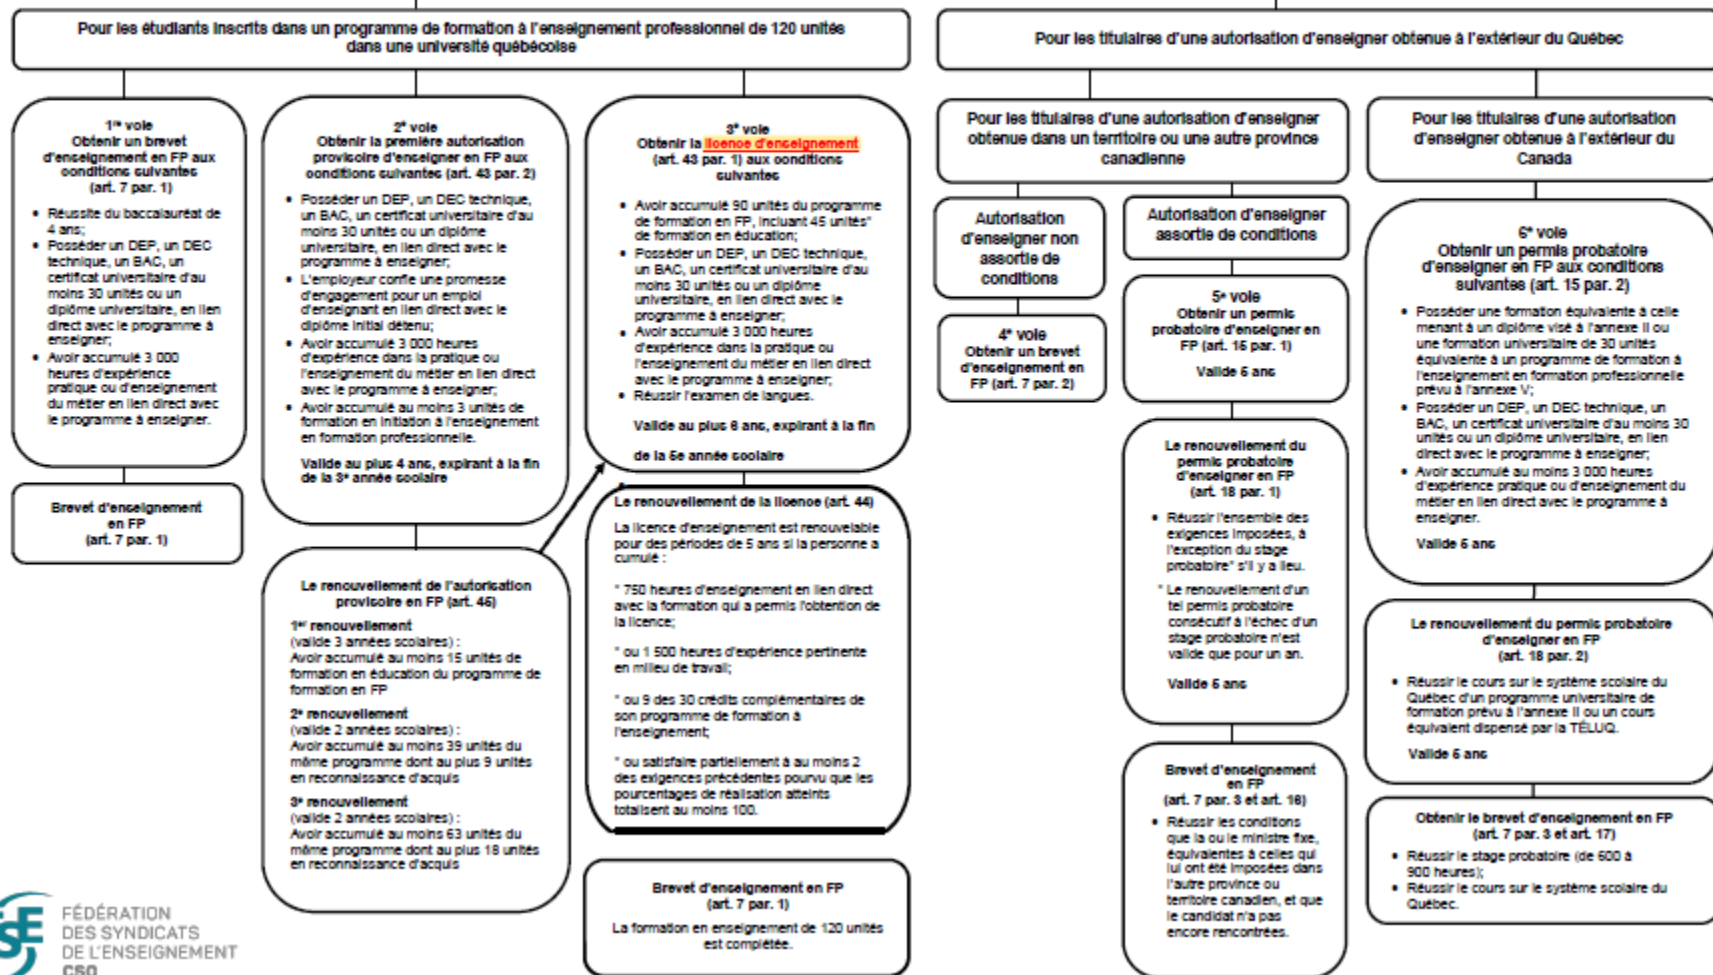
Pour les étudiants inscrits dans un programme de formation à l'enseignement professionnel de 120 unités dans une université québécoise

Pour les titulaires d'une autorisation d'enseigner obtenue à l'extérieur du Québec

1re voie
Obtenir un brevet d'enseignement en FP aux conditions suivantes (art. 7 par. 1)

- Réussite du baccalauréat de 4 ans;
- Posséder un DEP, un DEC technique, un BAC, un certificat universitaire d'au moins 30 unités ou un diplôme universitaire, en lien direct avec le programme à enseigner;
- Avoir accumulé 3 000 heures d'expérience pratique ou d'enseignement du métier en lien direct avec le programme à enseigner.

Brevet d'enseignement en FP (art. 7 par. 1)

2e voie
Obtenir la première autorisation provisoire d'enseigner en FP aux conditions suivantes (art. 43 par. 2)

- Posséder un DEP, un DEC technique, un BAC, un certificat universitaire d'au moins 30 unités ou un diplôme universitaire, en lien direct avec le programme à enseigner;
- L'employeur confie une promesse d'engagement pour un emploi d'enseignant en lien direct avec le diplôme initial détenu;
- Avoir accumulé 3 000 heures d'expérience dans la pratique ou l'enseignement du métier en lien direct avec le programme à enseigner;
- Avoir accumulé au moins 3 unités de formation en initiation à l'enseignement en formation professionnelle.

Valide au plus 4 ans, expirant à la fin de la 3e année scolaire

Le renouvellement de l'autorisation provisoire en FP (art. 46)

1er renouvellement
(valide 3 années scolaires) :
Avoir accumulé au moins 15 unités de formation en éducation du programme de formation en FP

2e renouvellement
(valide 2 années scolaires) :
Avoir accumulé au moins 39 unités du même programme dont au plus 9 unités en reconnaissance d'acquis

3e renouvellement
(valide 2 années scolaires) :
Avoir accumulé au moins 63 unités du même programme dont au plus 18 unités en reconnaissance d'acquis

3e voie
Obtenir la licence d'enseignement (art. 43 par. 1) aux conditions suivantes

- Avoir accumulé 90 unités du programme de formation en FP, incluant 45 unités* de formation en éducation;
- Posséder un DEP, un DEC technique, un BAC, un certificat universitaire d'au moins 30 unités ou un diplôme universitaire, en lien direct avec le programme à enseigner;
- Avoir accumulé 3 000 heures d'expérience dans la pratique ou l'enseignement du métier en lien direct avec le programme à enseigner;
- Réussir l'examen de langues.

Valide au plus 6 ans, expirant à la fin de la 5e année scolaire

Le renouvellement de la licence (art. 44)

La licence d'enseignement est renouvelable pour des périodes de 5 ans si la personne a cumulé :

* 750 heures d'enseignement en lien direct avec la formation qui a permis l'obtention de la licence;

* ou 1 500 heures d'expérience pertinente en milieu de travail;

* ou 9 des 30 crédits complémentaires de son programme de formation à l'enseignement;

* ou satisfaire partiellement à au moins 2 des exigences précédentes pourvu que les pourcentages de réalisation atteints totalisent au moins 100.

Brevet d'enseignement en FP (art. 7 par. 1)
La formation en enseignement de 120 unités est complétée.

Pour les titulaires d'une autorisation d'enseigner obtenue dans un territoire ou une autre province canadienne

Autorisation d'enseigner non assortie de conditions

4e voie
Obtenir un brevet d'enseignement en FP (art. 7 par. 2)

Autorisation d'enseigner assortie de conditions

5e voie
Obtenir un permis probatoire d'enseigner en FP (art. 16 par. 1)
Valide 5 ans

Le renouvellement du permis probatoire d'enseigner en FP (art. 18 par. 1)

- Réussir l'ensemble des exigences imposées, à l'exception du stage probatoire* s'il y a lieu.

* Le renouvellement d'un tel permis probatoire consécutif à l'échec d'un stage probatoire n'est valide que pour un an.

Valide 5 ans

Brevet d'enseignement en FP (art. 7 par. 3 et art. 16)

- Réussir les conditions que la ou le ministre fixe, équivalentes à celles qui lui ont été imposées dans l'autre province ou territoire canadien, et que le candidat n'a pas encore rencontrées.

Pour les titulaires d'une autorisation d'enseigner obtenue à l'extérieur du Canada

6e voie
Obtenir un permis probatoire d'enseigner en FP aux conditions suivantes (art. 15 par. 2)

- Posséder une formation équivalente à celle menant à un diplôme visé à l'annexe II ou une formation universitaire de 30 unités équivalente à un programme de formation à l'enseignement en formation professionnelle prévu à l'annexe V;
- Posséder un DEP, un DEC technique, un BAC, un certificat universitaire d'au moins 30 unités ou un diplôme universitaire, en lien direct avec le programme à enseigner;
- Avoir accumulé au moins 3 000 heures d'expérience pratique ou d'enseignement du métier en lien direct avec le programme à enseigner.

Valide 5 ans

Le renouvellement du permis probatoire d'enseigner en FP (art. 18 par. 2)

- Réussir le cours sur le système scolaire du Québec d'un programme universitaire de formation prévu à l'annexe II ou un cours équivalent dispensé par la TÉLUQ.

Valide 5 ans

Obtenir le brevet d'enseignement en FP (art. 7 par. 3 et art. 17)

- Réussir le stage probatoire (de 600 à 900 heures);
- Réussir le cours sur le système scolaire du Québec.

FSE
FÉDÉRATION DES SYNDICATS DE L'ENSEIGNEMENT
CSQ